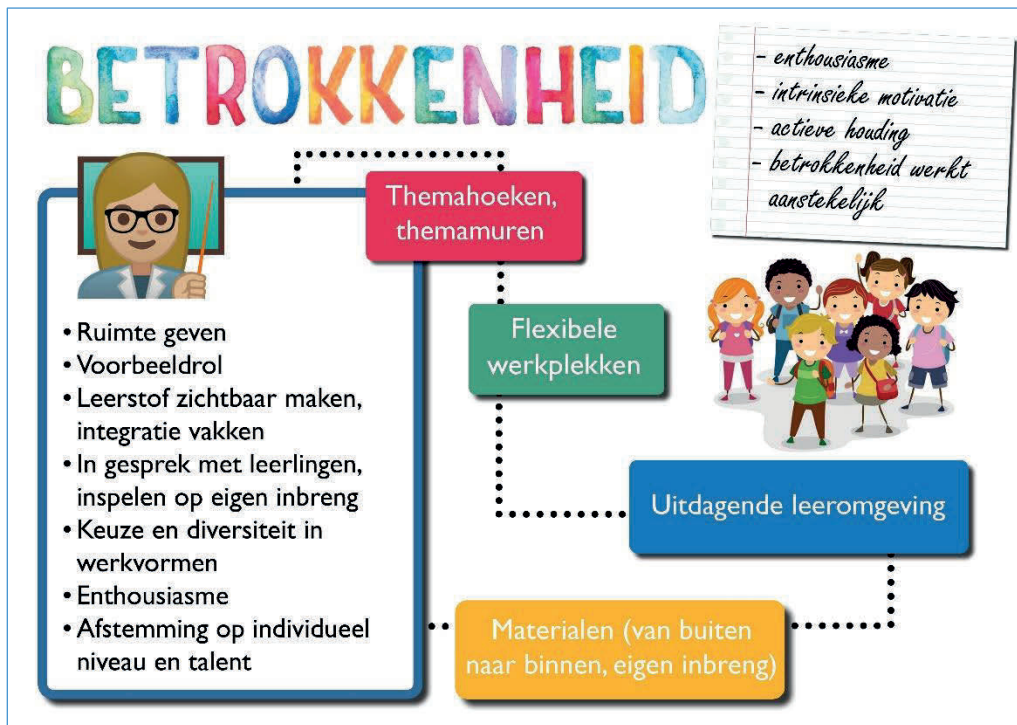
BETROKKENHEID

- enthousiasme
- intrinsieke motivatie
- actieve houding
- betrokkenheid werkt aanstekelijk

Themahoeken, themamuren

Flexibele werkplekken

• Ruimte geven
• Voorbeeldrol
• Leerstof zichtbaar maken, integratie vakken
• In gesprek met leerlingen, inspelen op eigen inbreng
• Keuze en diversiteit in werkvormen
• Enthousiasme
• Afstemming op individueel niveau en talent

Uitdagende leeromgeving

Materialen (van buiten naar binnen, eigen inbreng)